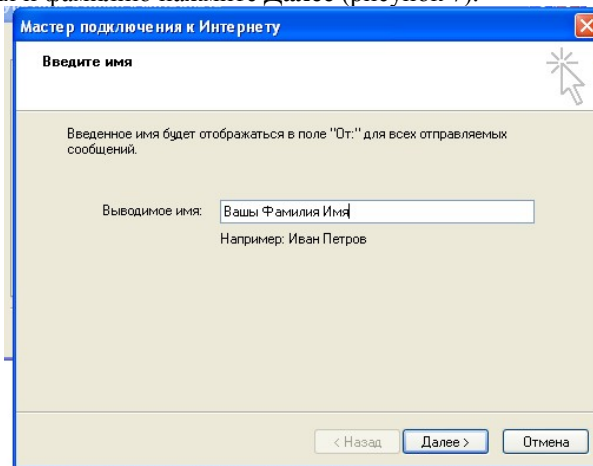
Мастер подключения к Интернету

Введите имя

Введенное имя будет отображаться в поле "От:" для всех отправляемых сообщений.

Выводимое имя: Вашы Фамилия Имя

Например: Иван Петров

< Назад Далее > Отмена